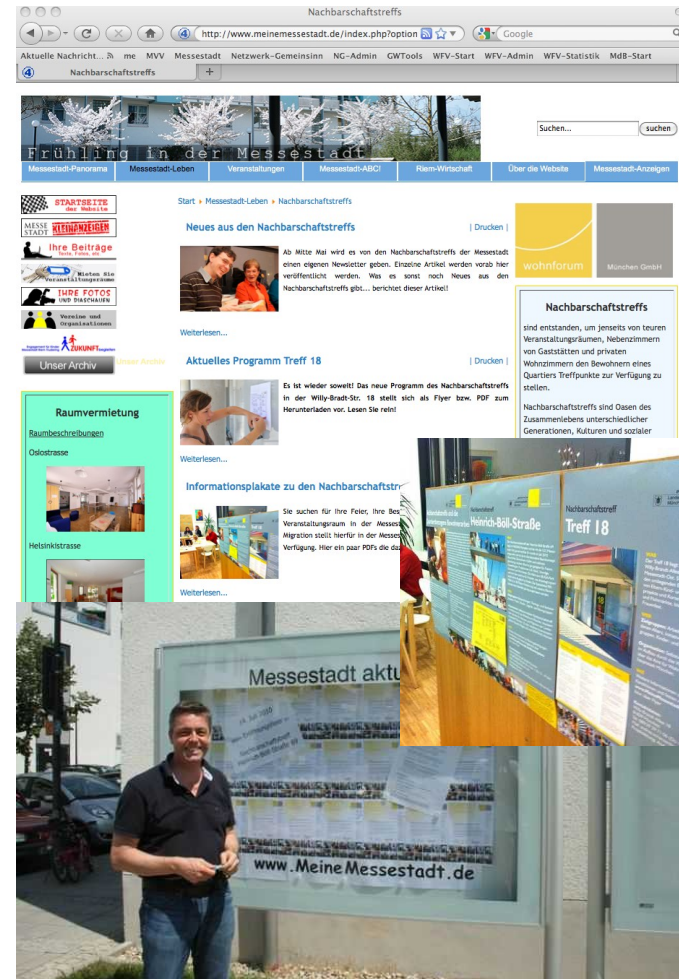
Nachbarschaftstreffs

http://www.meinemessestadt.de/index.php?option

Google

Aktuelle Nachricht... me MVV Messestadt Netzwerk-Gemeinsinn NG-Admin GWTools WFV-Start WFV-Admin WFV-Statistik MdB-Start

Nachbarschaftstreffs

Frühling in der Messestadt

Suchen...

suchen

Messestadt-Panorama | Messestadt-Leben | Veranstaltungen | Messestadt-ABC! | Riem-Wirtschaft | Über die Website | Messestadt-Anzeigen

STARTSEITE der Website

MESSE STADT KLEINANZEIGEN

Ihre Beiträge Texte, Fotos, etc.

Mieten Sie Veranstaltungsräume

IHRE FOTOS UND DIASCHAUEN

Vereine und Organisationen

ZUKUNFT

Unser Archiv

Unser Archiv

Raumvermietung

Raumbeschreibungen

Oslostrasse

Helsinkistrasse

Start ▸ Messestadt-Leben ▸ Nachbarschaftstreffs

Neues aus den Nachbarschaftstreffs

| Drucken |

Ab Mitte Mai wird es von den Nachbarschaftstreffs der Messestadt einen eigenen Newsletter geben. Einzeine Artikel werden vorab hier veröffentlicht werden. Was es sonst noch Neues aus den Nachbarschaftstreffs gibt... berichtet dieser Artikel!

Weiterlesen...

Aktuelles Programm Treff 18

| Drucken |

Es ist wieder soweit! Das neue Programm des Nachbarschaftstreffs in der Willy-Bradt-Str. 18 stellt sich als Flyer bzw. PDF zum Herunterladen vor. Lesen Sie rein!

Weiterlesen...

Informationsplakate zu den Nachbarschaftstr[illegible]

Sie suchen für Ihre Feier, Ihre Bes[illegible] Veranstaltungsraum in der Messest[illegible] Migration stellt hierfür in der Messes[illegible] Verfügung. Hier ein paar PDFs die da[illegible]

Weiterlesen...

wohnforum

München GmbH

Nachbarschaftstreffs

sind entstanden, um jenseits von teuren Veranstaltungsräumen, Nebenzimmern von Gaststätten und privaten Wohnzimmern den Bewohnern eines Quartiers Treffpunkte zur Verfügung zu stellen.

Nachbarschaftstreffs sind Oasen des Zusammenlebens unterschiedlicher Generationen, Kulturen und sozialer

Nachbarschaftstreff

Heinrich-Böll-Straße

Nachbarschaftstreff

Treff 18

Messestadt aktu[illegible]

www.MeineMessestadt.de